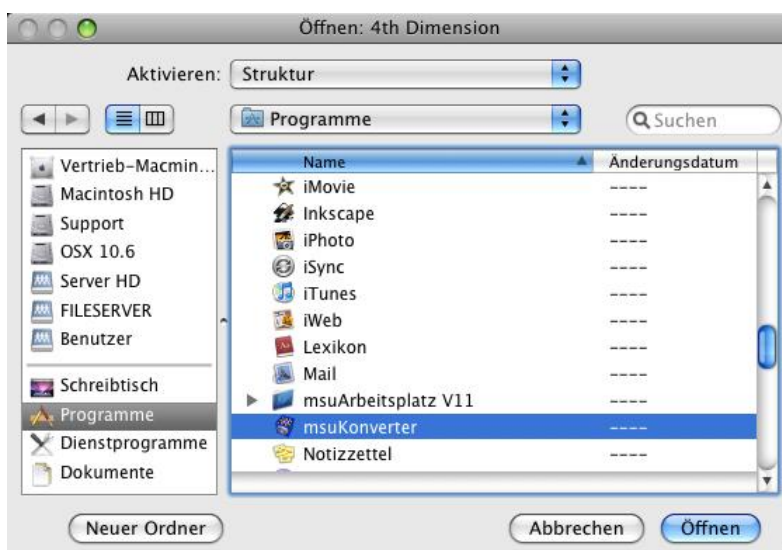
Öffnen: 4th Dimension

Aktivieren: Struktur

Programme

Suchen

Vertrieb-Macmin...
Macintosh HD
Support
OSX 10.6
Server HD
FILESERVER
Benutzer
Schreibtisch
Programme
Dienstprogramme
Dokumente

| Name | Änderungsdatum |
|---|---|
| iMovie | ---- |
| Inkscape | ---- |
| iPhoto | ---- |
| iSync | ---- |
| iTunes | ---- |
| iWeb | ---- |
| Lexikon | ---- |
| Mail | ---- |
| msuArbeitsplatz V11 | ---- |
| msuKonverter | ---- |
| Notizzettel | ---- |

Neuer Ordner

Abbrechen

Öffnen